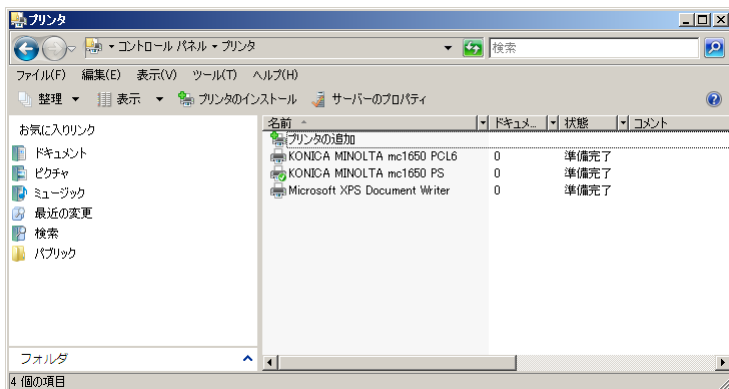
プリンタ

▸ コントロール パネル ▸ プリンタ

検索

ファイル(F) 編集(E) 表示(V) ツール(T) ヘルプ(H)

整理 ▾ 表示 ▾ プリンタのインストール サーバーのプロパティ

お気に入りリンク

ドキュメント

ピクチャ

ミュージック

最近の変更

検索

パブリック

フォルダ

| 名前 | ドキュメ... | 状態 | コメント |
|---|---|---|---|
| プリンタの追加 | | | |
| KONICA MINOLTA mc1650 PCL6 | 0 | 準備完了 | |
| KONICA MINOLTA mc1650 PS | 0 | 準備完了 | |
| Microsoft XPS Document Writer | 0 | 準備完了 | |

4 個の項目